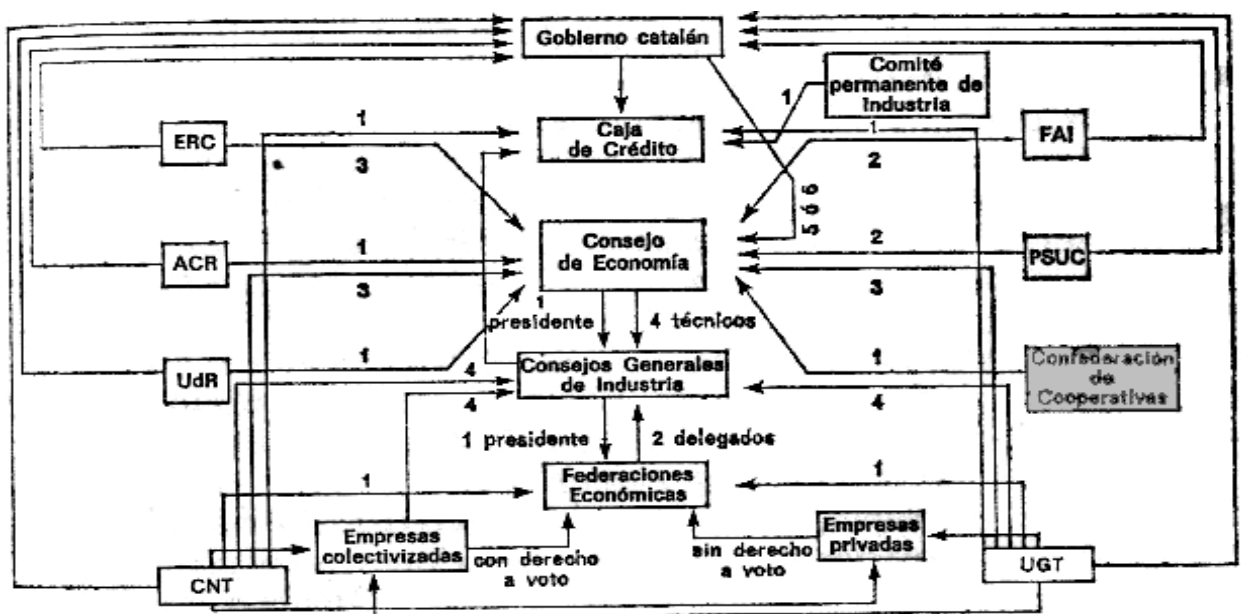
Gobierno catalán

Comité permanente de Industria

1

ERC

1

Caja de Crédito

1

FAI

3

2

5 ó 6

Consejo de Economía

ACR

1

2

PSUC

3

3

1 presidente

4 técnicos

UdR

1

4

Consejos Generales de Industria

1

Confederación de Cooperativas

4

4

1 presidente

2 delegados

1

Federaciones Económicas

1

Empresas colectivizadas

con derecho a voto

sin derecho a voto

Empresas privadas

CNT

UGT